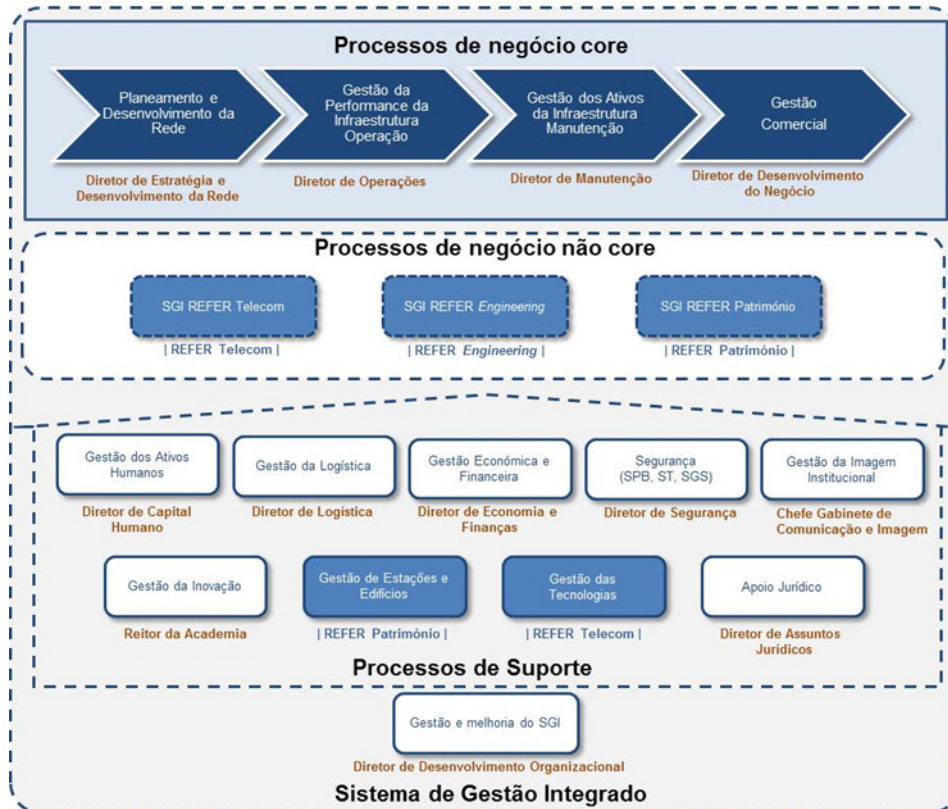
Processos de negócio core

Planeamento e Desenvolvimento da Rede

Gestão da Performance da Infraestrutura Operação

Gestão dos Ativos da Infraestrutura Manutenção

Gestão Comercial

Diretor de Estratégia e Desenvolvimento da Rede

Diretor de Operações

Diretor de Manutenção

Diretor de Desenvolvimento do Negócio

Processos de negócio não core

SGI REFER Telecom

SGI REFER *Engineering*

SGI REFER Património

| REFER Telecom |

| REFER *Engineering* |

| REFER Património |

Gestão dos Ativos Humanos

Gestão da Logística

Gestão Económica e Financeira

Segurança (SPB, ST, SGS)

Gestão da Imagem Institucional

Diretor de Capital Humano

Diretor de Logística

Diretor de Economia e Finanças

Diretor de Segurança

Chefe Gabinete de Comunicação e Imagem

Gestão da Inovação

Gestão de Estações e Edifícios

Gestão das Tecnologias

Apoio Jurídico

Reitor da Academia

| REFER Património |

| REFER Telecom |

Diretor de Assuntos Jurídicos

Processos de Suporte

Gestão e melhoria do SGI

Diretor de Desenvolvimento Organizacional

Sistema de Gestão Integrado